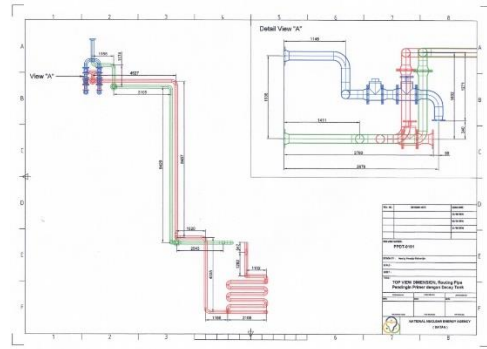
1
2
3
4
5
6
7
8
A
B
C
D
E
F
A
B
C
D
E
F
Detail View "A"
View "A"
1050
375
4637
3105
1145
1008
2431
2760
2970
650
1065
58
8425
8667
1520
2545
4025
1990
1195
1190
2145
TOP VIEW DIMENSION, Routing Pipe Pendingin Primer dengan Decay Tank
PROT-3101
NATIONAL NUCLEAR ENERGY AGENCY
( BATAN )
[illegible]